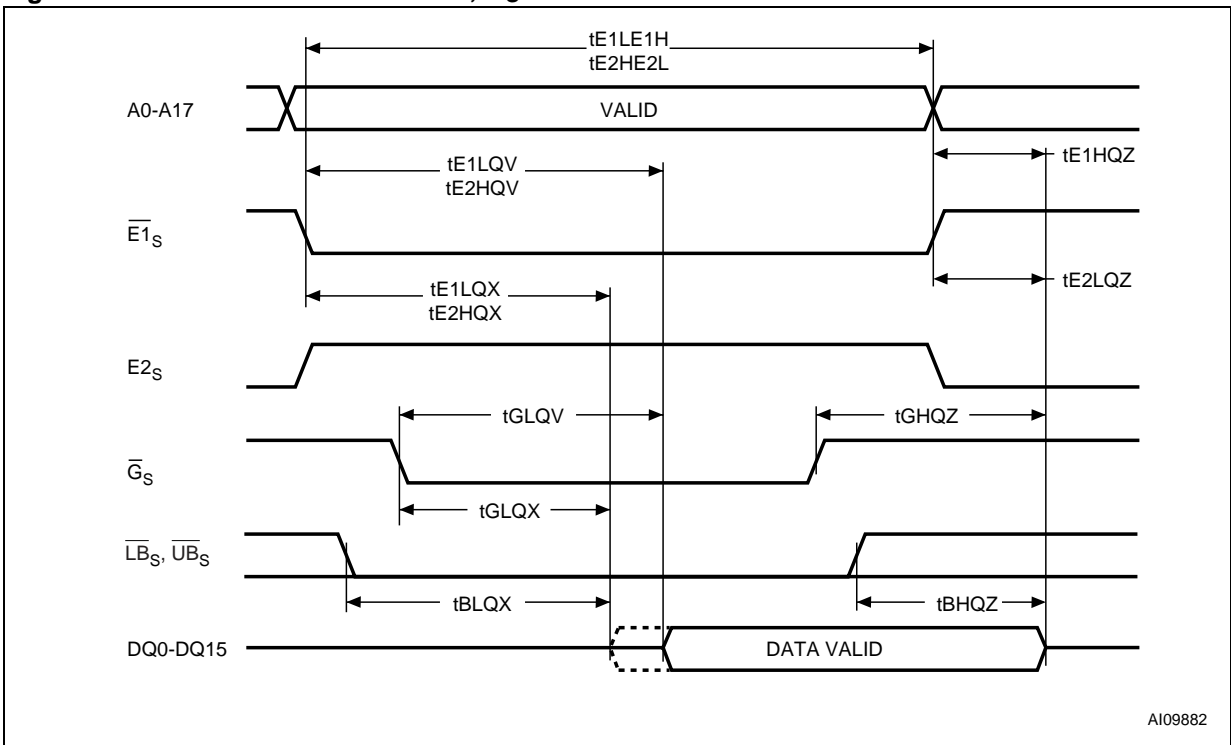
tE1LE1H
tE2HE2L

A0-A17

VALID

tE1LQV
tE2HQV

tE1HQZ

$\overline{E1}_S$

tE2LQZ

tE1LQX
tE2HQX

$E2_S$

tGLQV

tGHQZ

$\overline{G}_S$

tGLQX

$\overline{LB}_S$, $\overline{UB}_S$

tBLQX

tBHQZ

DQ0-DQ15

DATA VALID

AI09882